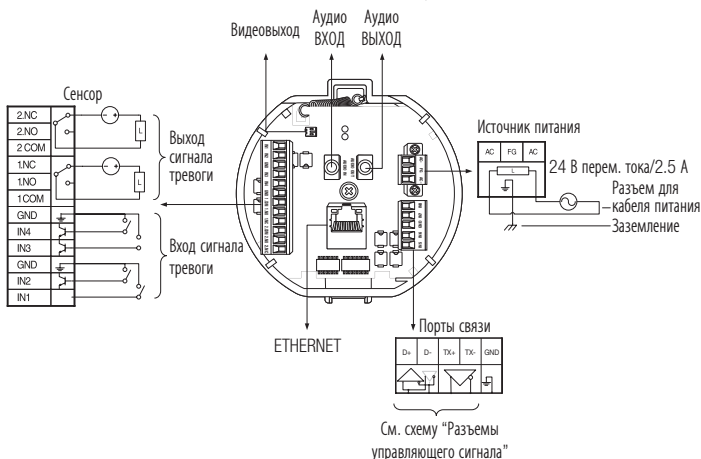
Видеовыход

Аудио ВХОД

Аудио ВЫХОД

Сенсор

2.NC
2.NO
2 COM
1.NC
1.NO
1COM
GND
IN4
IN3
GND
IN2
IN1

L

L

Выход сигнала тревоги

Вход сигнала тревоги

Источник питания

AC
FG
AC

L

24 В перем. тока/2.5 А

Разъем для кабеля питания

Заземление

ETHERNET

Порты связи

D+
D-
TX+
TX-
GND

См. схему "Разъемы управляющего сигнала"